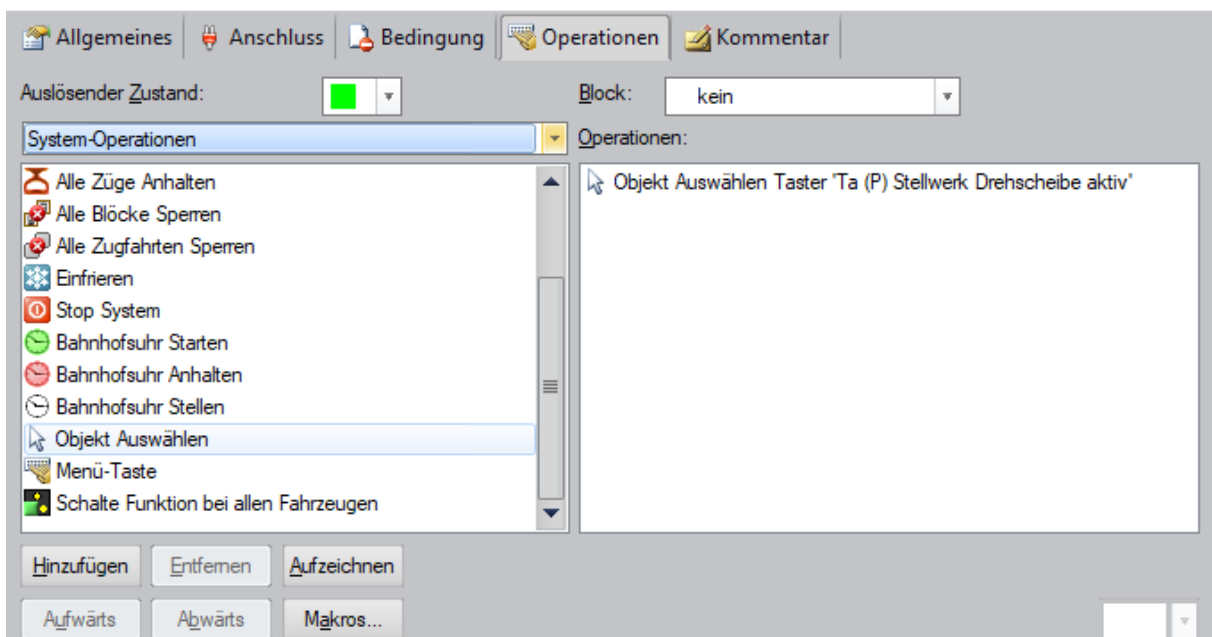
Allgemeines | Anschluss | Bedingung | Operationen | Kommentar

Auslösender Zustand:

Block: kein

System-Operationen

Operationen:

Alle Züge Anhalten
Alle Blöcke Sperren
Alle Zugfahrten Sperren
Einfrieren
Stop System
Bahnhofsuhr Starten
Bahnhofsuhr Anhalten
Bahnhofsuhr Stellen
Objekt Auswählen
Menü-Taste
Schalte Funktion bei allen Fahrzeugen

Objekt Auswählen Taster 'Ta (P) Stellwerk Drehscheibe aktiv'

Hinzufügen | Entfernen | Aufzeichnen

Aufwärts | Abwärts | Makros...